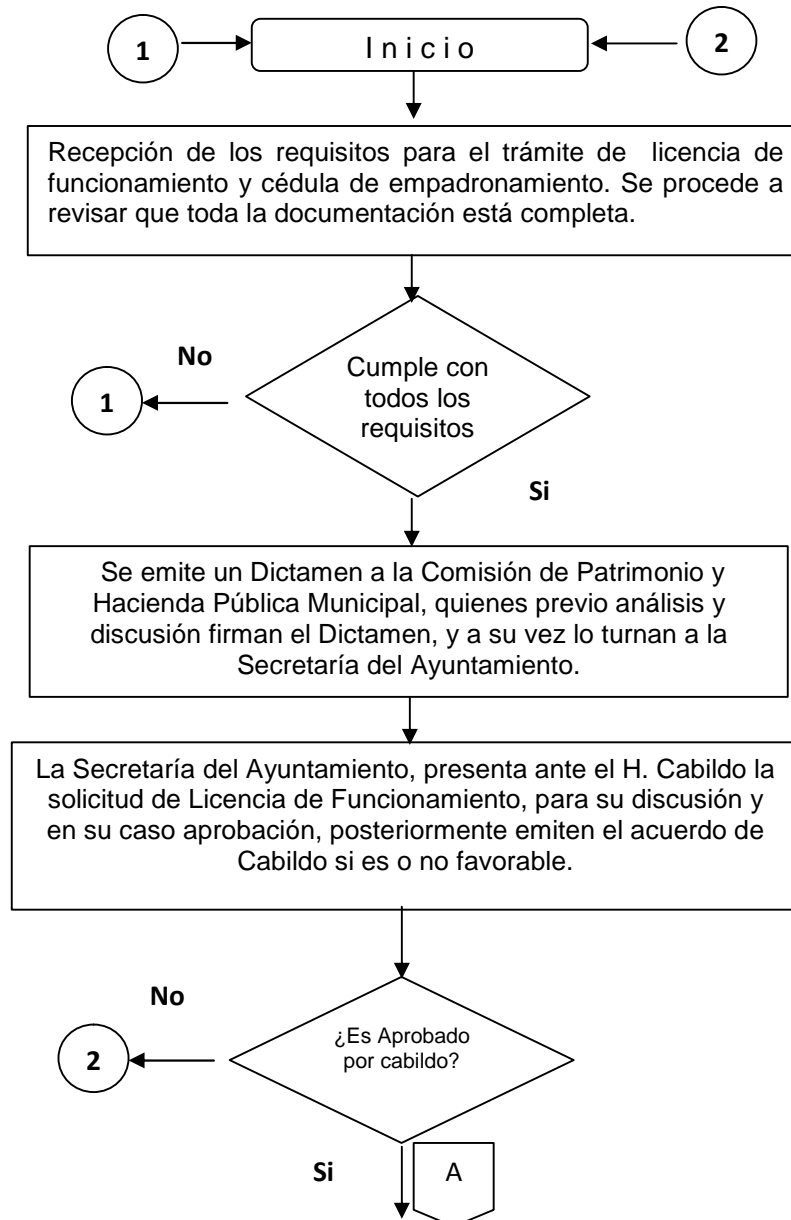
1

Inicio

2

Recepción de los requisitos para el trámite de licencia de funcionamiento y cédula de empadronamiento. Se procede a revisar que toda la documentación está completa.

No

1

Cumple con todos los requisitos

Si

Se emite un Dictamen a la Comisión de Patrimonio y Hacienda Pública Municipal, quienes previo análisis y discusión firman el Dictamen, y a su vez lo turnan a la Secretaría del Ayuntamiento.

La Secretaría del Ayuntamiento, presenta ante el H. Cabildo la solicitud de Licencia de Funcionamiento, para su discusión y en su caso aprobación, posteriormente emiten el acuerdo de Cabildo si es o no favorable.

No

2

¿Es Aprobado por cabildo?

Si

A